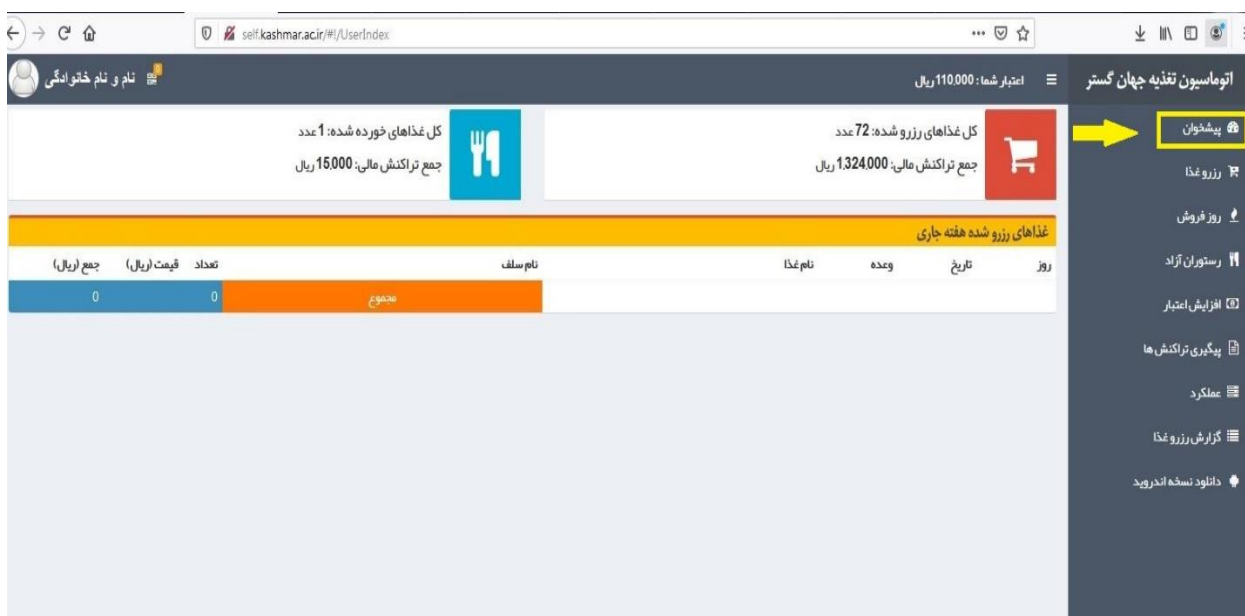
self.kashmar.ac.ir/#!/UserIndex

اتوماسیون تغذیه جهان گستر

اعتبار شما: 110,000 ریال

نام و نام خانوادگی

پیشخوان
رزرو غذا
روز فروش
رستوران آزاد
افزایش اعتبار
پیگیری تراکنش ها
عملکرد
گزارش رزرو غذا
دانلود نسخه اندروید

کل غذاهای رزرو شده: 72 عدد
جمع تراکنش مالی: 1,324,000 ریال

کل غذاهای خورده شده: 1 عدد
جمع تراکنش مالی: 15,000 ریال

غذاهای رزرو شده هفته جاری

| روز | تاریخ | وعده | نام غذا | نام سلف | تعداد | قیمت (ریال) | جمع (ریال) |
|---|---|---|---|---|---|---|---|
| | | | | مجموع | 0 | | 0 |